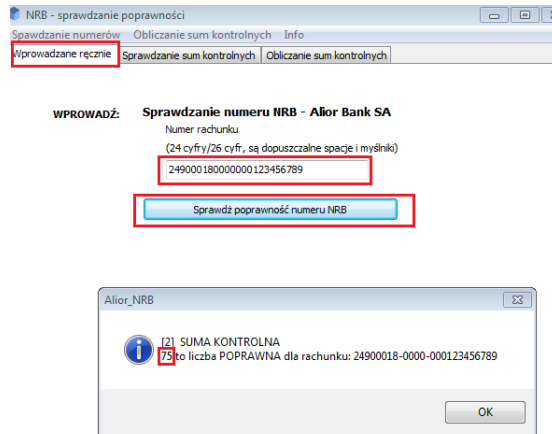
NRB - sprawdzanie poprawności

Spawdzanie numerów Obliczanie sum kontrolnych Info

Wprowadzane ręcznie | Sprawdzanie sum kontrolnych | Obliczanie sum kontrolnych

WPROWADŹ:

Sprawdzanie numeru NRB - Alior Bank SA

Numer rachunku

(24 cyfry/26 cyfr, są dopuszczalne spacje i myślniki)

249000180000000123456789

Sprawdź poprawność numeru NRB

Alior_NRB

[2] SUMA KONTROLNA

75 to liczba POPRAWNA dla rachunku: 24900018-0000-000123456789

OK